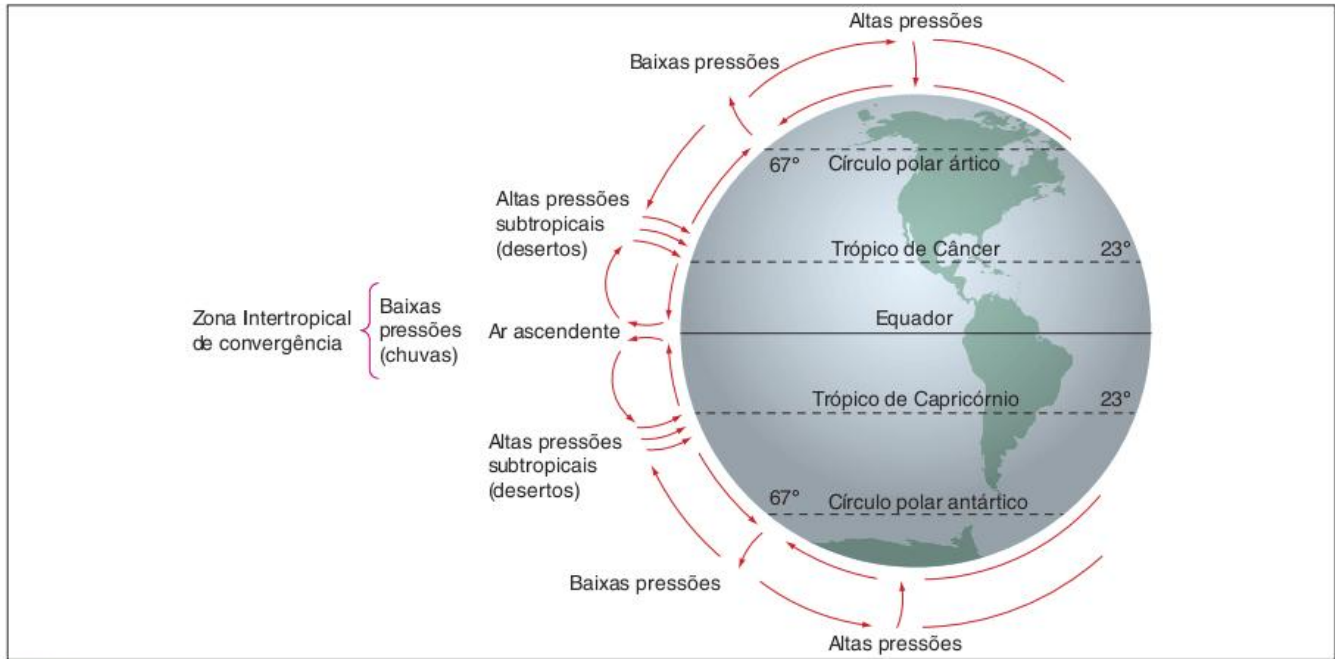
Altas pressões

Baixas pressões

67° Círculo polar ártico

Altas pressões subtropicais (desertos)

Trópico de Câncer 23°

Zona Intertropical de convergência

Baixas pressões (chuvas)

Ar ascendente

Equador

Trópico de Capricórnio 23°

Altas pressões subtropicais (desertos)

67° Círculo polar antártico

Baixas pressões

Altas pressões